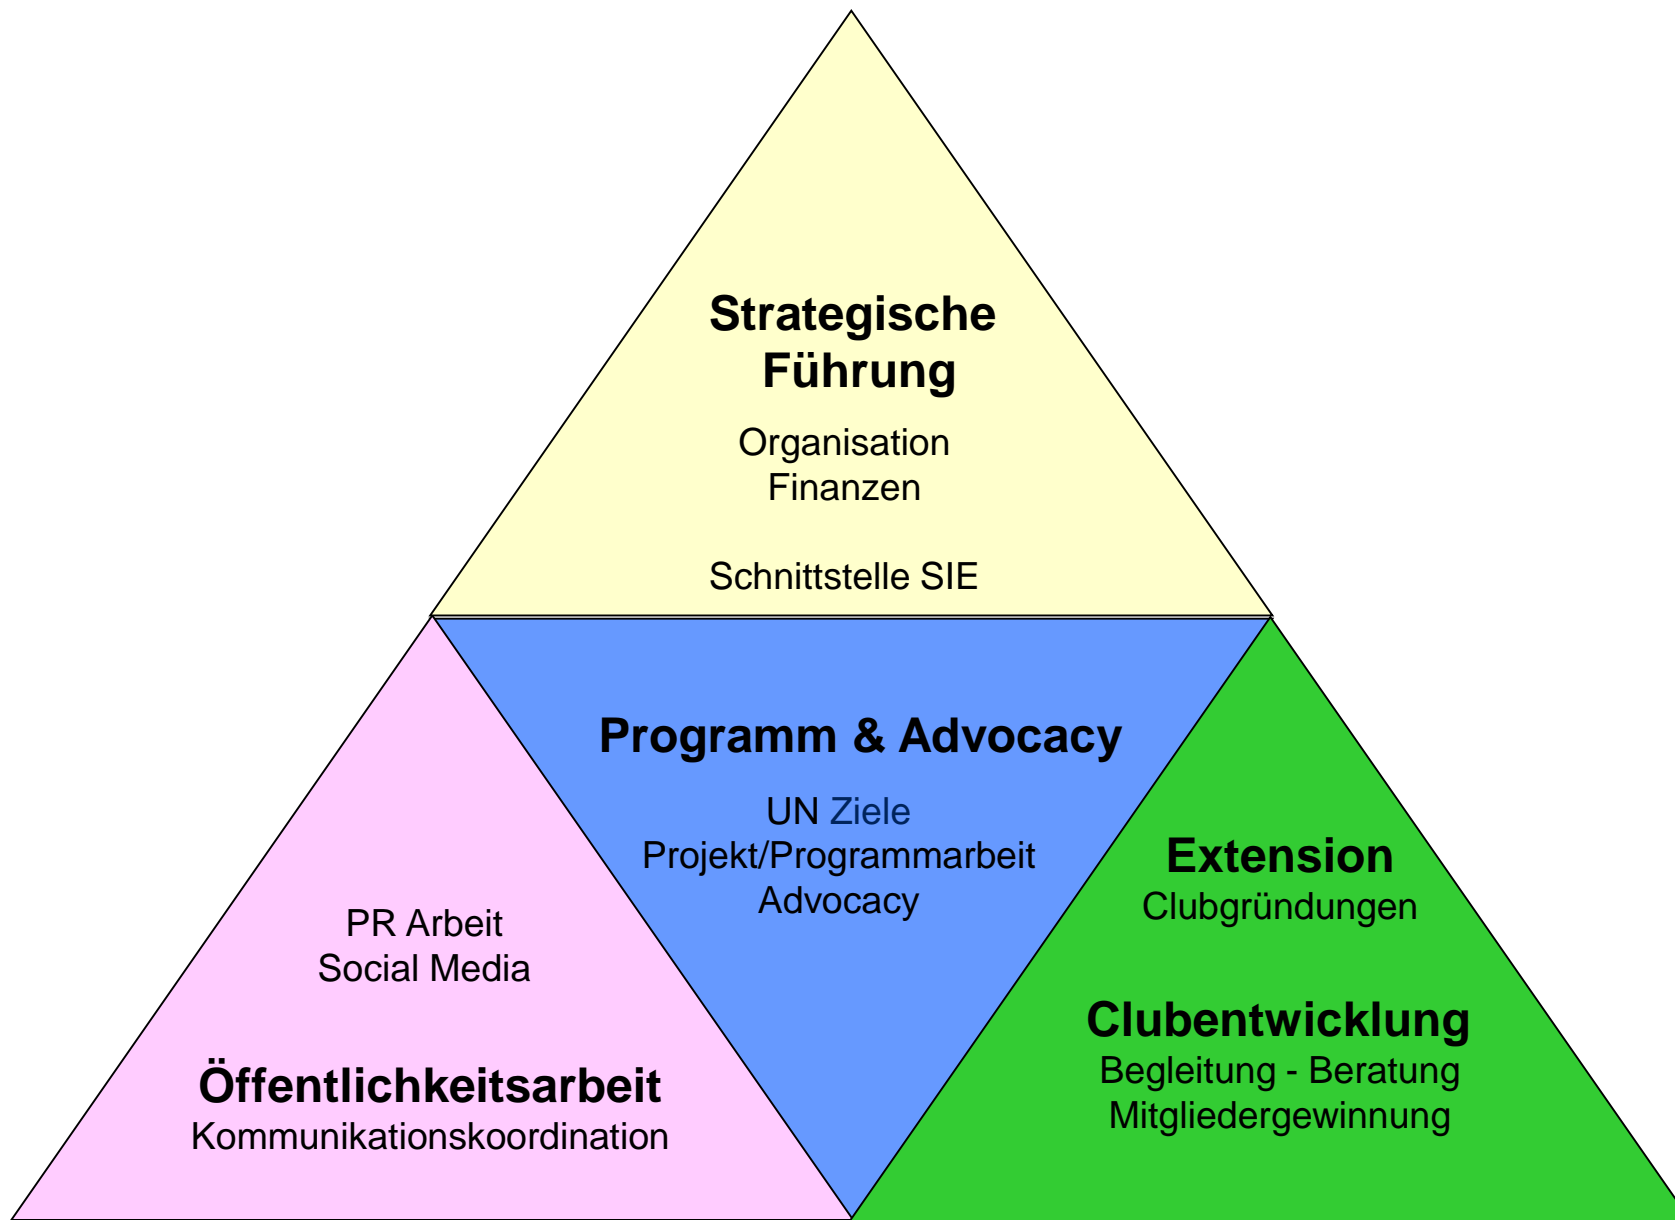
Strategische Führung

Organisation
Finanzen

Schnittstelle SIE

Programm & Advocacy

UN Ziele
Projekt/Programmarbeit
Advocacy

PR Arbeit
Social Media

Öffentlichkeitsarbeit
Kommunikationskoordination

Extension
Clubgründungen

Clubentwicklung
Begleitung - Beratung
Mitgliedergewinnung